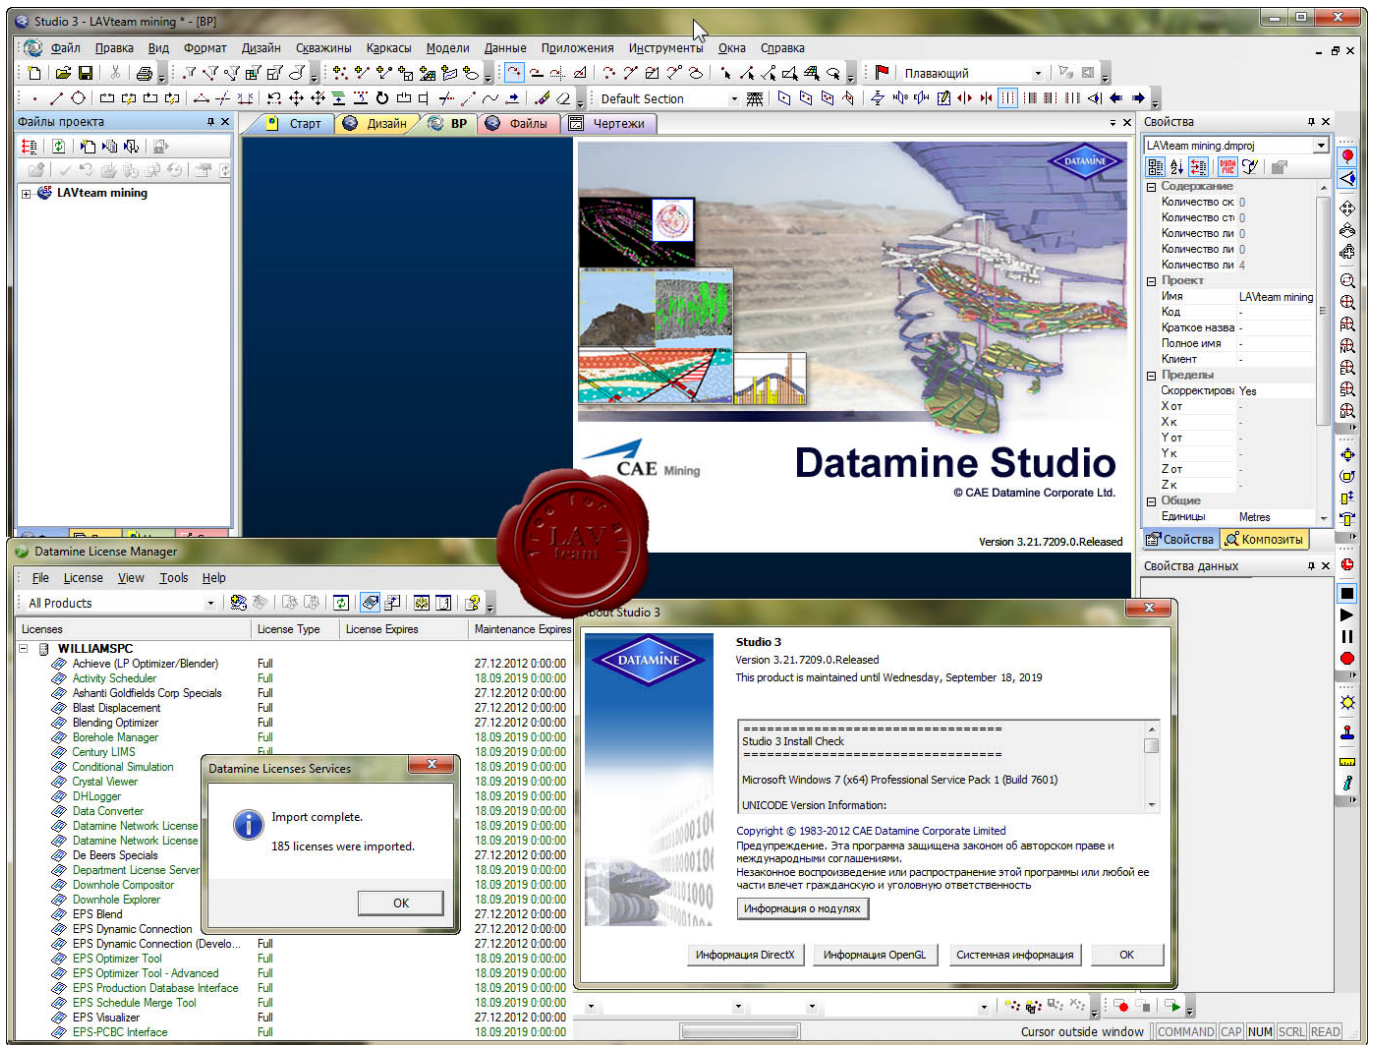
Studio 3 - LAVteam mining * - [BP]

Файл Правка Вид Формат Дизайн Скважины Каркасы Модели Данные Приложения Инструменты Окна Справка

Плавающий

Default Section

Файлы проекта

LAVteam mining

Старт Дизайн BP Файлы Чертежи

Свойства

LAVteam mining.dmproj

Содержание
Количество ск 0
Количество ст 0
Количество ли 0
Количество ли 0
Количество ли 4
Проект
Имя LAVteam mining
Код -
Краткое назва -
Полное имя -
Клиент -
Пределы
Скорректирова Yes
X от -
X к -
Y от -
Y к -
Z от -
Z к -
Общие
Единицы Metres

Свойства Композиты

Свойства данных

DATAMINE

CAE Mining

Datamine Studio

© CAE Datamine Corporate Ltd.

Version 3.21.7209.0.Released

LAV team

Datamine License Manager

File License View Tools Help

All Products

| Licenses | License Type | License Expires | Maintenance Expires |
|---|---|---|---|
| WILLIAMSPC | | | |
| Achieve (LP Optimizer/Blender) | Full | | 27.12.2012 0:00:00 |
| Activity Scheduler | Full | | 18.09.2019 0:00:00 |
| Ashanti Goldfields Corp Specials | Full | | 27.12.2012 0:00:00 |
| Blast Displacement | Full | | 27.12.2012 0:00:00 |
| Blending Optimizer | Full | | 27.12.2012 0:00:00 |
| Borehole Manager | Full | | 18.09.2019 0:00:00 |
| Century LIMS | Full | | 18.09.2019 0:00:00 |
| Conditional Simulation | | | 18.09.2019 0:00:00 |
| Crystal Viewer | | | 18.09.2019 0:00:00 |
| DHLogger | | | 18.09.2019 0:00:00 |
| Data Converter | | | 18.09.2019 0:00:00 |
| Datamine Network License | | | 18.09.2019 0:00:00 |
| Datamine Network License | | | 18.09.2019 0:00:00 |
| De Beers Specials | | | 27.12.2012 0:00:00 |
| Department License Server | | | 18.09.2019 0:00:00 |
| Downhole Compositor | | | 18.09.2019 0:00:00 |
| Downhole Explorer | | | 18.09.2019 0:00:00 |
| EPS Blend | | | 27.12.2012 0:00:00 |
| EPS Dynamic Connection | | | 27.12.2012 0:00:00 |
| EPS Dynamic Connection (Develo... | Full | | 27.12.2012 0:00:00 |
| EPS Optimizer Tool | Full | | 18.09.2019 0:00:00 |
| EPS Optimizer Tool - Advanced | Full | | 18.09.2019 0:00:00 |
| EPS Production Database Interface | Full | | 18.09.2019 0:00:00 |
| EPS Schedule Merge Tool | Full | | 18.09.2019 0:00:00 |
| EPS Visualizer | Full | | 27.12.2012 0:00:00 |
| EPS-PCBC Interface | Full | | 18.09.2019 0:00:00 |

Datamine Licenses Services

Import complete.

185 licenses were imported.

OK

About Studio 3

DATAMINE

Studio 3
Version 3.21.7209.0.Released
This product is maintained until Wednesday, September 18, 2019

==================================
Studio 3 Install Check
==================================

Microsoft Windows 7 (x64) Professional Service Pack 1 (Build 7601)

UNICODE Version Information:

Copyright © 1983-2012 CAE Datamine Corporate Limited
Предупреждение. Эта программа защищена законом об авторском праве и международными соглашениями.
Незаконное воспроизведение или распространение этой программы или любой ее части влечет гражданскую и уголовную ответственность

Информация о модулях

Информация DirectX Информация OpenGL Системная информация OK

Cursor outside window COMMAND CAP NUM SCRL READ